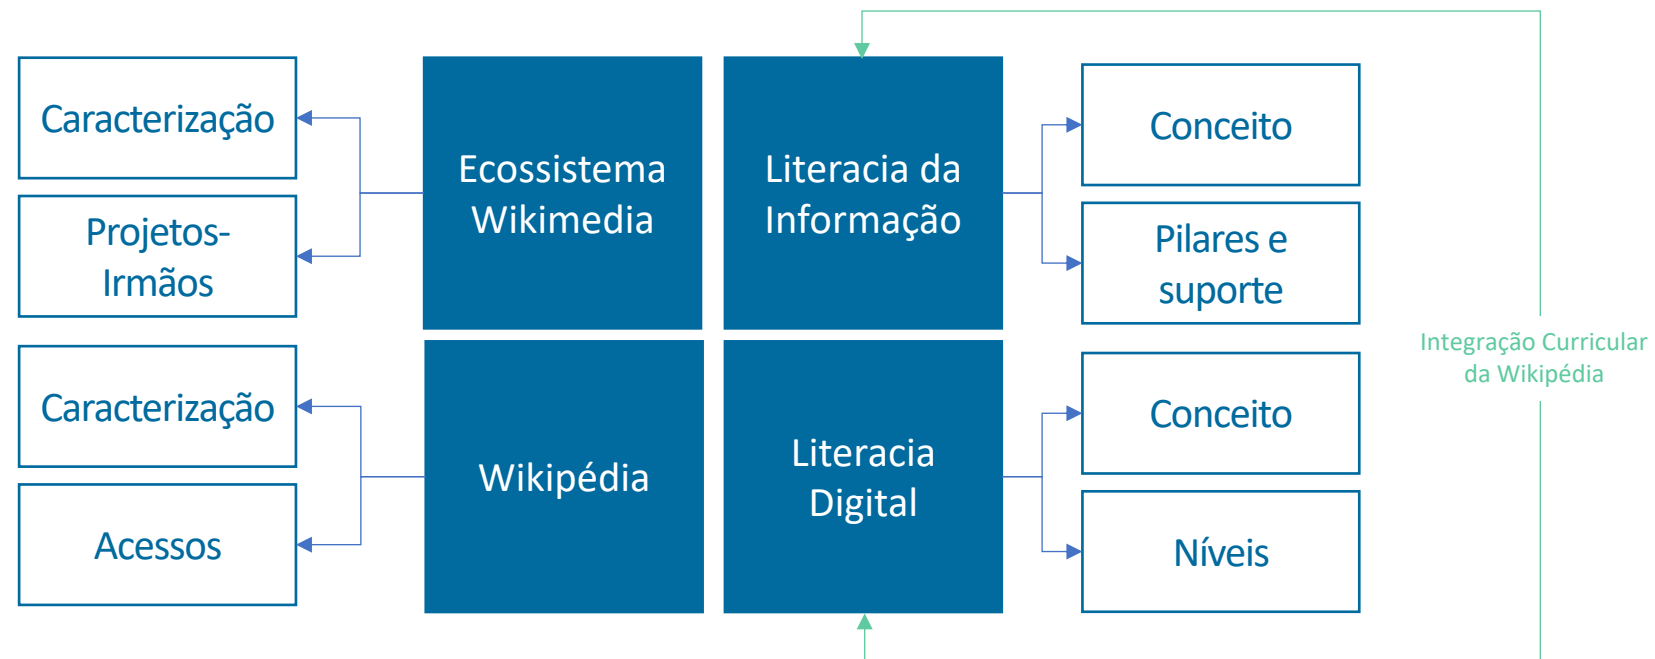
Caracterização

Projetos-Irmãos

Ecossistema Wikimedia

Literacia da Informação

Conceito

Pilares e suporte

Caracterização

Acessos

Wikipédia

Literacia Digital

Conceito

Níveis

Integração Curricular da Wikipédia